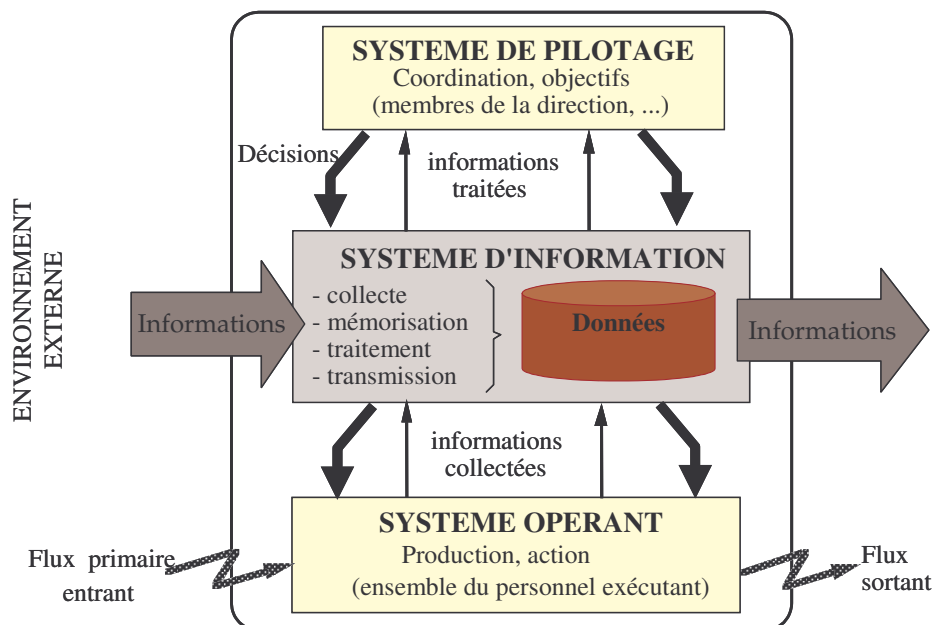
ENVIRONNEMENT EXTERNE

SYSTEME DE PILOTAGE
Coordination, objectifs
(membres de la direction, ...)

Décisions

informations traitées

SYSTEME D'INFORMATION

Informations

- collecte
- mémorisation
- traitement
- transmission

Données

Informations

informations collectées

SYSTEME OPERANT
Production, action
(ensemble du personnel exécutant)

Flux primaire entrant

Flux sortant